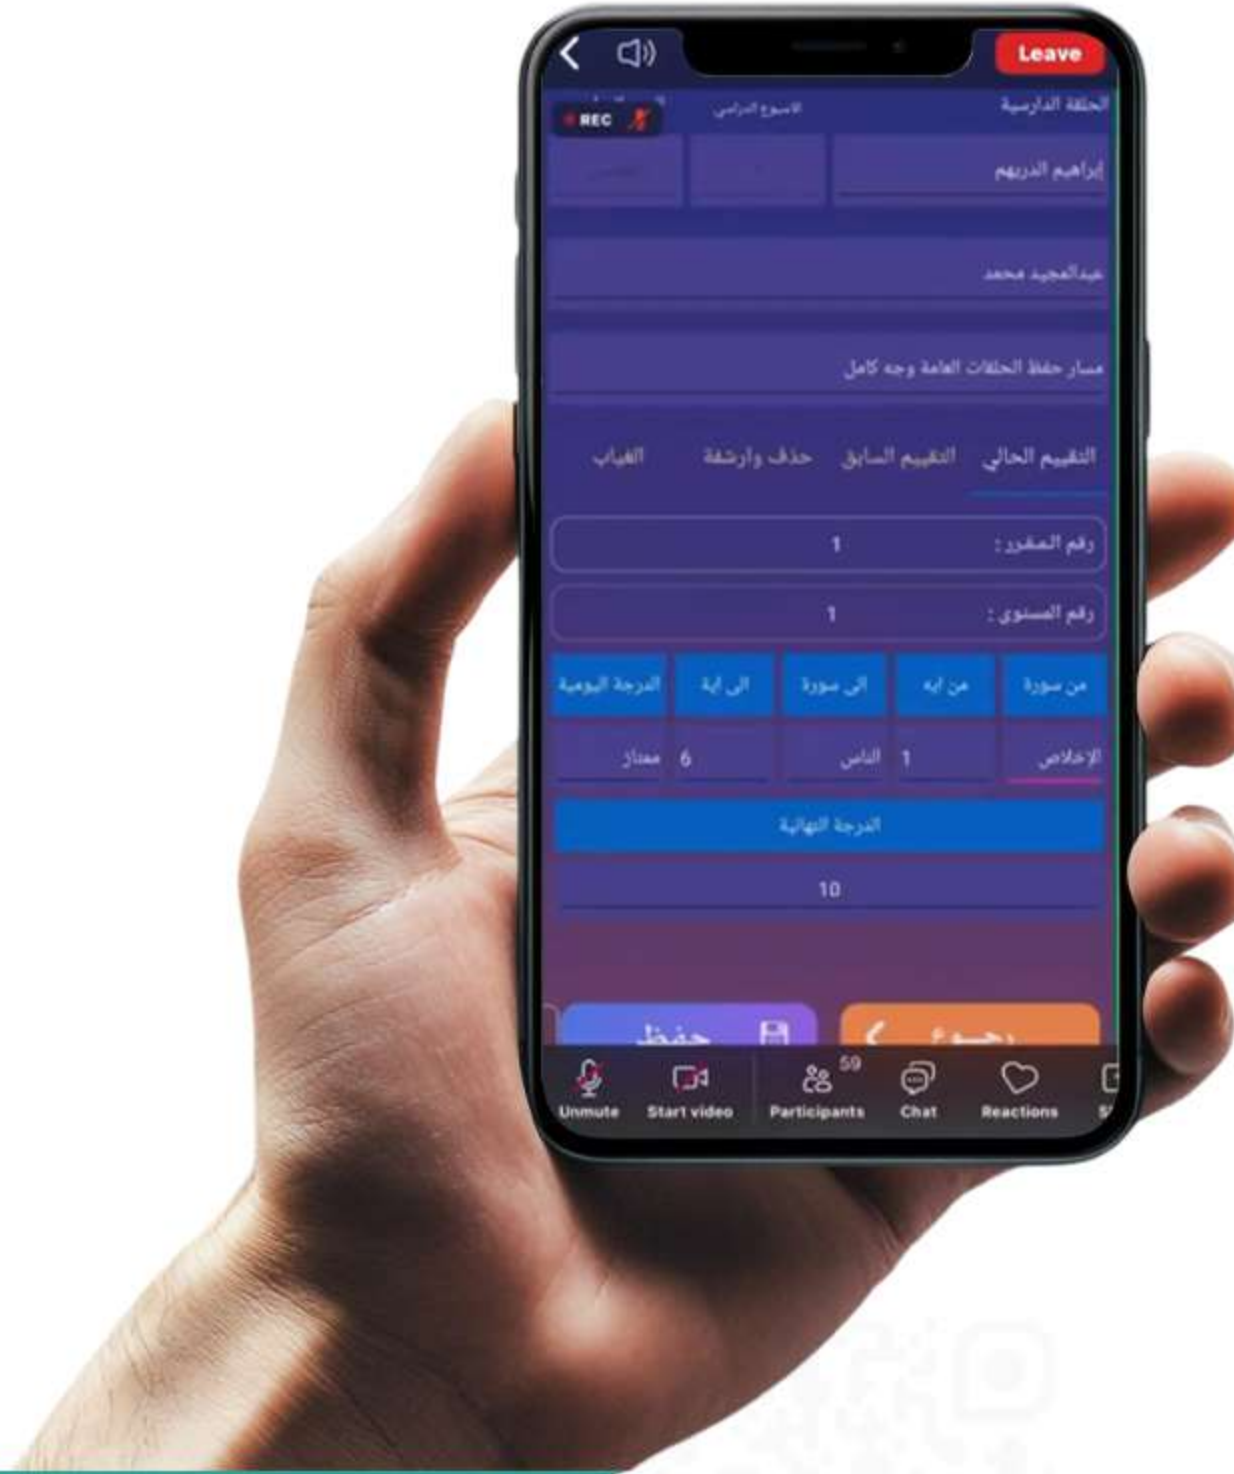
Leave

REC

الحلقة الدارسية

الاسبوع الدراسي

إبراهيم الدريهم

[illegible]

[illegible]

عبدالمجيد محمد

مسار حفظ الحلقات العامة وجه كامل

التقييم الحالي

التقييم السابق

حذف وارشفة

الغياب

رقم المقرر : 1

رقم المستوى : 1

| من سورة | من ايه | الى سورة | الى اية | الدرجة اليومية |
|---|---|---|---|---|
| الإخلاص | 1 | الناس | 6 | ممتاز |

الدرجة النهائية

10

رجوع

حفظ

Unmute

Start video

59

Participants

Chat

Reactions

S